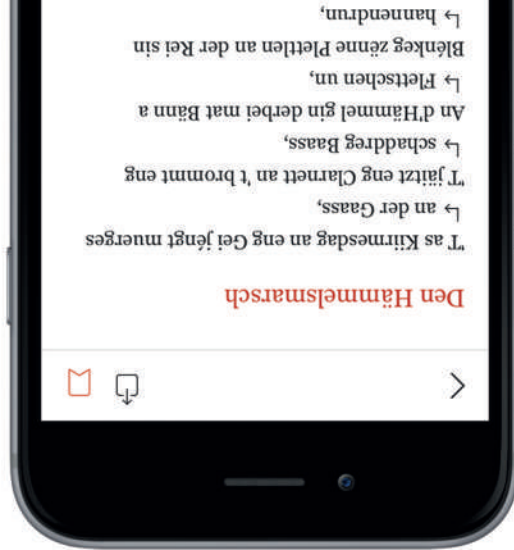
Den Hämmelsmarsch

'T as Kiirmesdag an eng Gei jéngt mueges
↳ an der Gaass,
'T jäitzt eng Clarnett an 't brommt eng
↳ schaddreg Baass,
An d'Hämmel gin derbei mat Bänn a
↳ Flettschen un,
Blénkeg zënne Pletten an der Rei sin
↳ hannendrun,